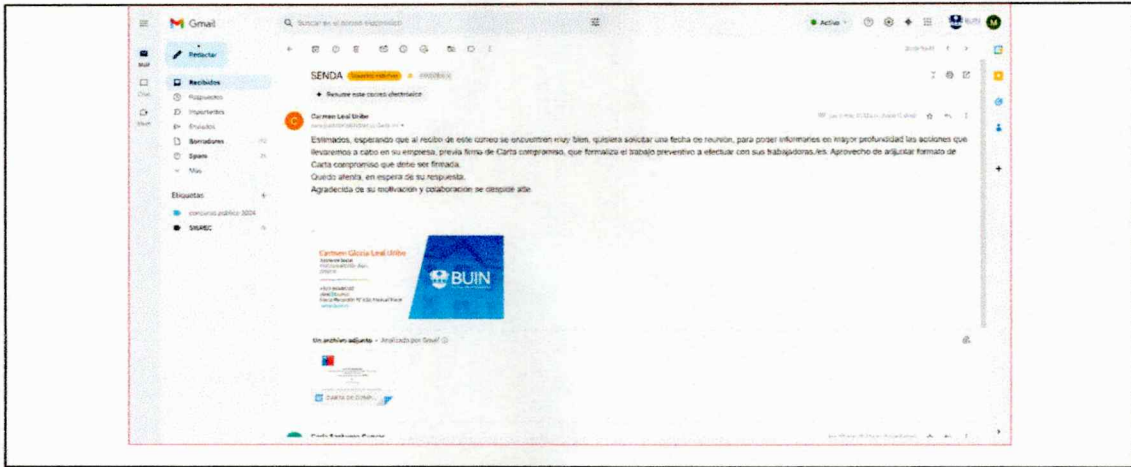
Gmail

Q Buscar en el correo electrónico

Activo

Redactar

Mail

Chat

Meet

Recibidos

Pospuestos

Importantes

Enviados

Borradores

Spam

Más

Etiquetas

concurso público 2024

SMAEC

SENDA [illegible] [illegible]

Resume este correo electrónico

Carmen Leal Uribe

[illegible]

Estimados, esperando que al recibo de este correo se encuentren muy bien, quisiera solicitar una fecha de reunión, para poder informarles en mayor profundidad las acciones que llevaremos a cabo en su empresa, previa firma de Carta compromiso, que formaliza el trabajo preventivo a efectuar con sus trabajadoras/es. Aprovecho de adjuntar formato de Carta compromiso que debe ser firmada.
Quedo atenta, en espera de su respuesta.
Agradecida de su motivación y colaboración se despide atte.

Carmen Gloria Leal Uribe

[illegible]

BUIN

Un archivo adjunto · Analizado por Gmail

CARTA DE COMP...

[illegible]